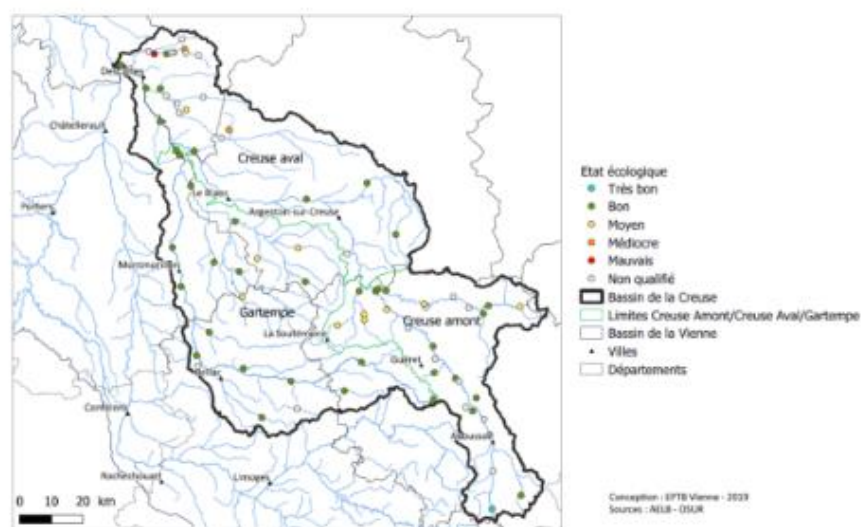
Descartes
Châtellerault
Creuse aval
Le Blanc
Argenton-sur-Creuse
Poitiers
Montmorillon
Gartempe
La Souterraine
Creuse amont
Guéret
Bellac
Confolens
Aubusson
Rochechouart
Limoges
0 10 20 km

Etat écologique
Très bon
Bon
Moyen
Médiocre
Mauvais
Non qualifié
Bassin de la Creuse
Limites Creuse Amont/Creuse Aval/Gartempe
Bassin de la Vienne
Villes
Départements

Conception : EPTB Vienne - 2019
Sources : AELB - OSUR